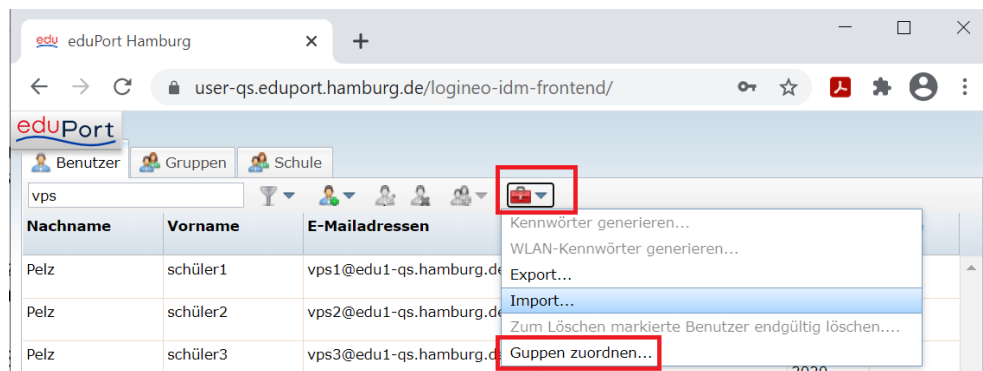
edu eduPort Hamburg ×

user-qs.eduport.hamburg.de/logineo-idm-frontend/

eduPort

Benutzer | Gruppen | Schule

vps

| Nachname | Vorname | E-Mailadressen |
|---|---|---|
| Pelz | schüler1 | vps1@edu1-qs.hamburg.de |
| Pelz | schüler2 | vps2@edu1-qs.hamburg.de |
| Pelz | schüler3 | vps3@edu1-qs.hamburg.de |

Kennwörter generieren...
WLAN-Kennwörter generieren...
Export...
Import...
Zum Löschen markierte Benutzer endgültig löschen....
Guppen zuordnen...

2020